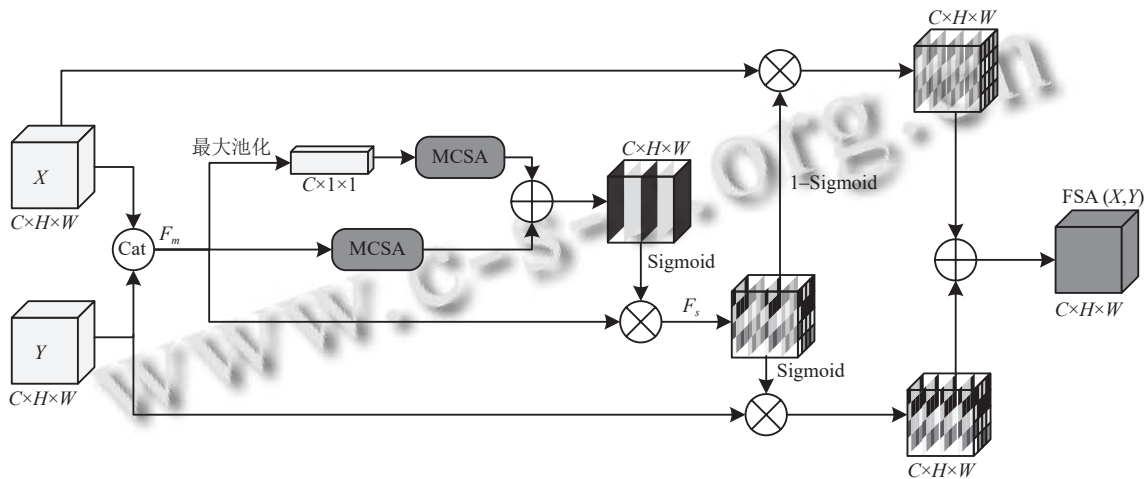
$C\times H\times W$

最大池化

$X$

$C\times H\times W$

Cat

$F_m$

$C\times 1\times 1$

MCSA

MCSA

$C\times H\times W$

1–Sigmoid

Sigmoid

$F_s$

Sigmoid

FSA $(X,Y)$

$C\times H\times W$

$Y$

$C\times H\times W$

$C\times H\times W$

www.c-s-a.org.cn